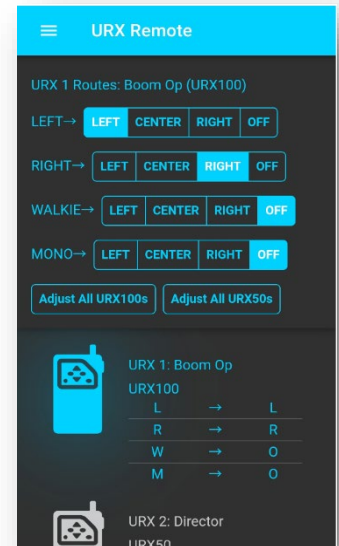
URX Remote

URX 1 Routes: Boom Op (URX100)

LEFT→ LEFT CENTER RIGHT OFF

RIGHT→ LEFT CENTER RIGHT OFF

WALKIE→ LEFT CENTER RIGHT OFF

MONO→ LEFT CENTER RIGHT OFF

Adjust All URX100s Adjust All URX50s

URX 1: Boom Op
URX100

| | | |
|---|---|---|
| L | → | L |
| R | → | R |
| W | → | O |
| M | → | O |

URX 2: Director
URX50